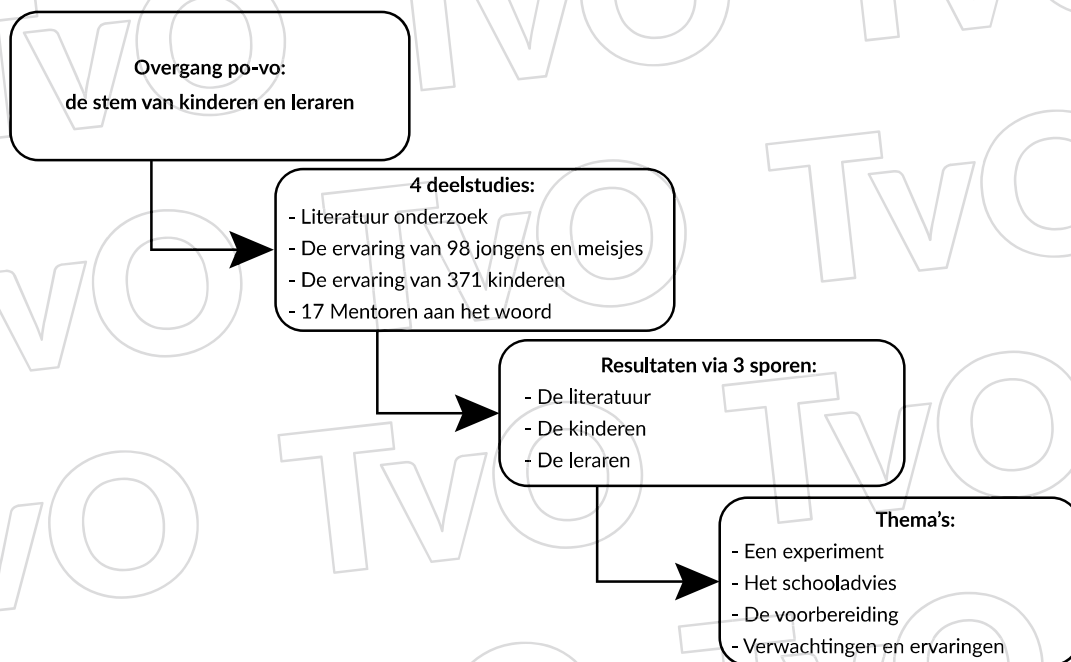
Overgang po-vo:
de stem van kinderen en leraren

4 deelstudies:
- Literatuur onderzoek
- De ervaring van 98 jongens en meisjes
- De ervaring van 371 kinderen
- 17 Mentoren aan het woord

Resultaten via 3 sporen:
- De literatuur
- De kinderen
- De leraren

Thema's:
- Een experiment
- Het schooladvies
- De voorbereiding
- Verwachtingen en ervaringen

TvO TvO TvO TvO TvO